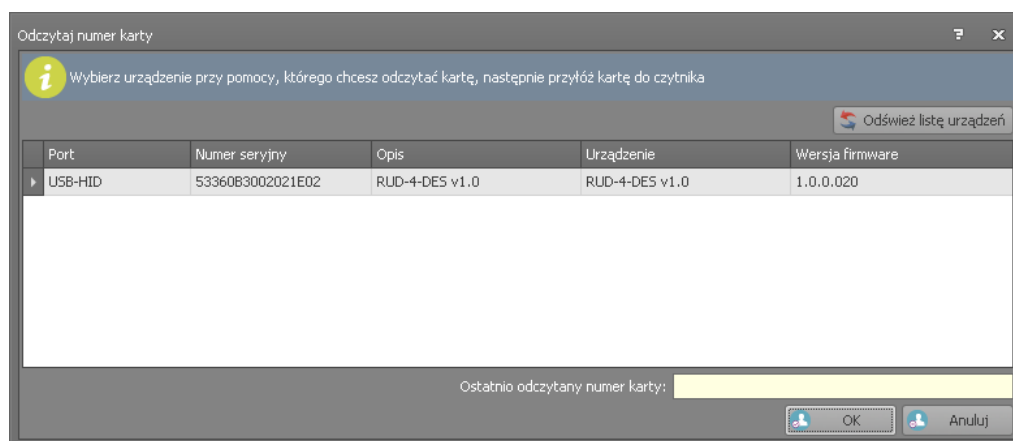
Odczytaj numer karty

Wybierz urządzenie przy pomocy, którego chcesz odczytać kartę, następnie przyłóż kartę do czytnika

Odśwież listę urządzeń

| Port | Numer seryjny | Opis | Urządzenie | Wersja firmware |
|---|---|---|---|---|
| USB-HID | 53360B3002021E02 | RUD-4-DES v1.0 | RUD-4-DES v1.0 | 1.0.0.020 |

Ostatnio odczytany numer karty:

OK Anuluj